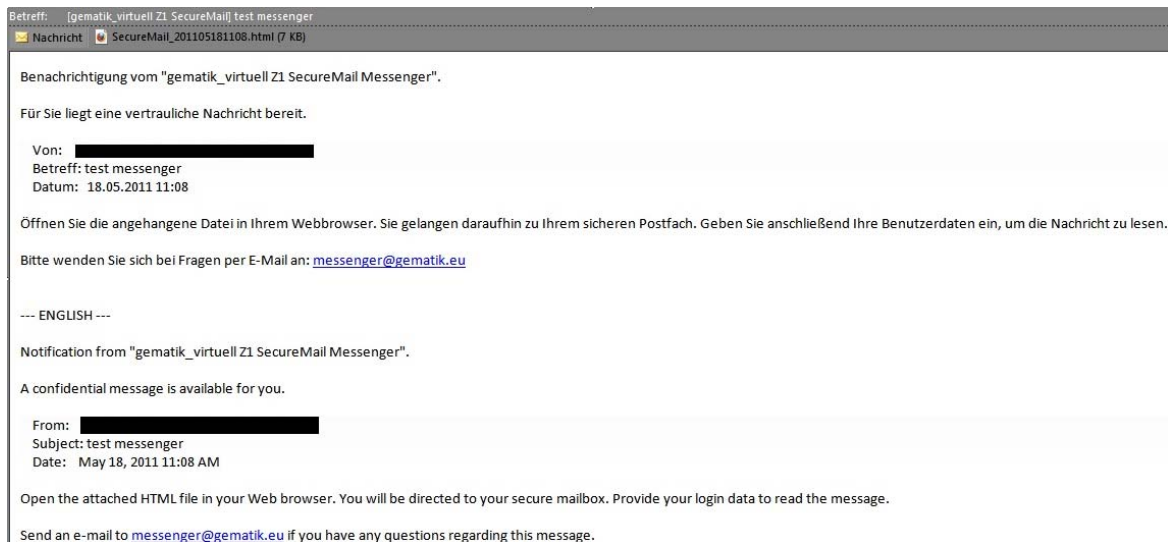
Betreff: [gematik_virtuell Z1 SecureMail] test messenger
Nachricht SecureMail_201105181108.html (7 KB)

Benachrichtigung vom "gematik_virtuell Z1 SecureMail Messenger".

Für Sie liegt eine vertrauliche Nachricht bereit.

Von:
Betreff: test messenger
Datum: 18.05.2011 11:08

Öffnen Sie die angehangene Datei in Ihrem Webbrowser. Sie gelangen daraufhin zu Ihrem sicheren Postfach. Geben Sie anschließend Ihre Benutzerdaten ein, um die Nachricht zu lesen.

Bitte wenden Sie sich bei Fragen per E-Mail an: messenger@gematik.eu

--- ENGLISH ---

Notification from "gematik_virtuell Z1 SecureMail Messenger".

A confidential message is available for you.

From:
Subject: test messenger
Date: May 18, 2011 11:08 AM

Open the attached HTML file in your Web browser. You will be directed to your secure mailbox. Provide your login data to read the message.

Send an e-mail to messenger@gematik.eu if you have any questions regarding this message.